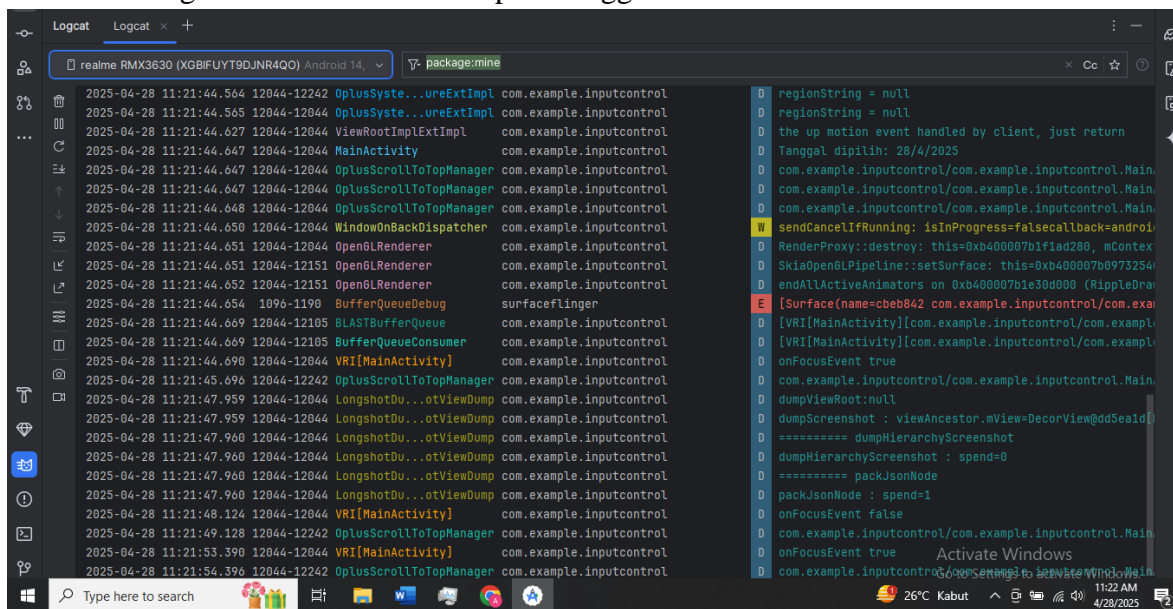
Logcat   Logcat ×  +

realme RMX3630 (XGBIFUYT9DJNR4QO) Android 14,   package:mine   Cc

2025-04-28 11:21:44.564 12044-12242 OplusSyste...ureExtImpl com.example.inputcontrol D regionString = null
2025-04-28 11:21:44.565 12044-12044 OplusSyste...ureExtImpl com.example.inputcontrol D regionString = null
2025-04-28 11:21:44.627 12044-12044 ViewRootImplExtImpl com.example.inputcontrol D the up motion event handled by client, just return
2025-04-28 11:21:44.647 12044-12044 MainActivity com.example.inputcontrol D Tanggal dipilih: 28/4/2025
2025-04-28 11:21:44.647 12044-12044 OplusScrollToTopManager com.example.inputcontrol D com.example.inputcontrol/com.example.inputcontrol.Main
2025-04-28 11:21:44.647 12044-12044 OplusScrollToTopManager com.example.inputcontrol D com.example.inputcontrol/com.example.inputcontrol.Main
2025-04-28 11:21:44.648 12044-12044 OplusScrollToTopManager com.example.inputcontrol D com.example.inputcontrol/com.example.inputcontrol.Main
2025-04-28 11:21:44.650 12044-12044 WindowOnBackDispatcher com.example.inputcontrol W sendCancelIfRunning: isInProgress=falsecallback=androi
2025-04-28 11:21:44.651 12044-12044 OpenGLRenderer com.example.inputcontrol D RenderProxy::destroy: this=0xb400007b1f1ad280, mContex
2025-04-28 11:21:44.651 12044-12151 OpenGLRenderer com.example.inputcontrol D SkiaOpenGLPipeline::setSurface: this=0xb400007b0973254
2025-04-28 11:21:44.652 12044-12151 OpenGLRenderer com.example.inputcontrol D endAllActiveAnimators on 0xb400007b1e30d000 (RippleDra
2025-04-28 11:21:44.654 1096-1190 BufferQueueDebug surfaceflinger E [Surface(name=cbeb842 com.example.inputcontrol/com.exa
2025-04-28 11:21:44.669 12044-12105 BLASTBufferQueue com.example.inputcontrol D [VRI[MainActivity]][com.example.inputcontrol/com.exampl
2025-04-28 11:21:44.669 12044-12105 BufferQueueConsumer com.example.inputcontrol D [VRI[MainActivity]][com.example.inputcontrol/com.exampl
2025-04-28 11:21:44.690 12044-12044 VRI[MainActivity] com.example.inputcontrol D onFocusEvent true
2025-04-28 11:21:45.696 12044-12242 OplusScrollToTopManager com.example.inputcontrol D com.example.inputcontrol/com.example.inputcontrol.Main
2025-04-28 11:21:47.959 12044-12044 LongshotDu...otViewDump com.example.inputcontrol D dumpViewRoot:null
2025-04-28 11:21:47.959 12044-12044 LongshotDu...otViewDump com.example.inputcontrol D dumpScreenshot : viewAncestor.mView=DecorView@dd5ea1d[
2025-04-28 11:21:47.960 12044-12044 LongshotDu...otViewDump com.example.inputcontrol D ========== dumpHierarchyScreenshot
2025-04-28 11:21:47.960 12044-12044 LongshotDu...otViewDump com.example.inputcontrol D dumpHierarchyScreenshot : spend=0
2025-04-28 11:21:47.960 12044-12044 LongshotDu...otViewDump com.example.inputcontrol D ========== packJsonNode
2025-04-28 11:21:47.960 12044-12044 LongshotDu...otViewDump com.example.inputcontrol D packJsonNode : spend=1
2025-04-28 11:21:48.124 12044-12044 VRI[MainActivity] com.example.inputcontrol D onFocusEvent false
2025-04-28 11:21:49.128 12044-12242 OplusScrollToTopManager com.example.inputcontrol D com.example.inputcontrol/com.example.inputcontrol.Main
2025-04-28 11:21:53.390 12044-12044 VRI[MainActivity] com.example.inputcontrol D onFocusEvent true
2025-04-28 11:21:54.396 12044-12242 OplusScrollToTopManager com.example.inputcontrol D com.example.inputcontrol/com.example.inputcontrol.Main

Activate Windows
Go to Settings to activate Windows.

Type here to search   26°C Kabut   11:22 AM 4/28/2025